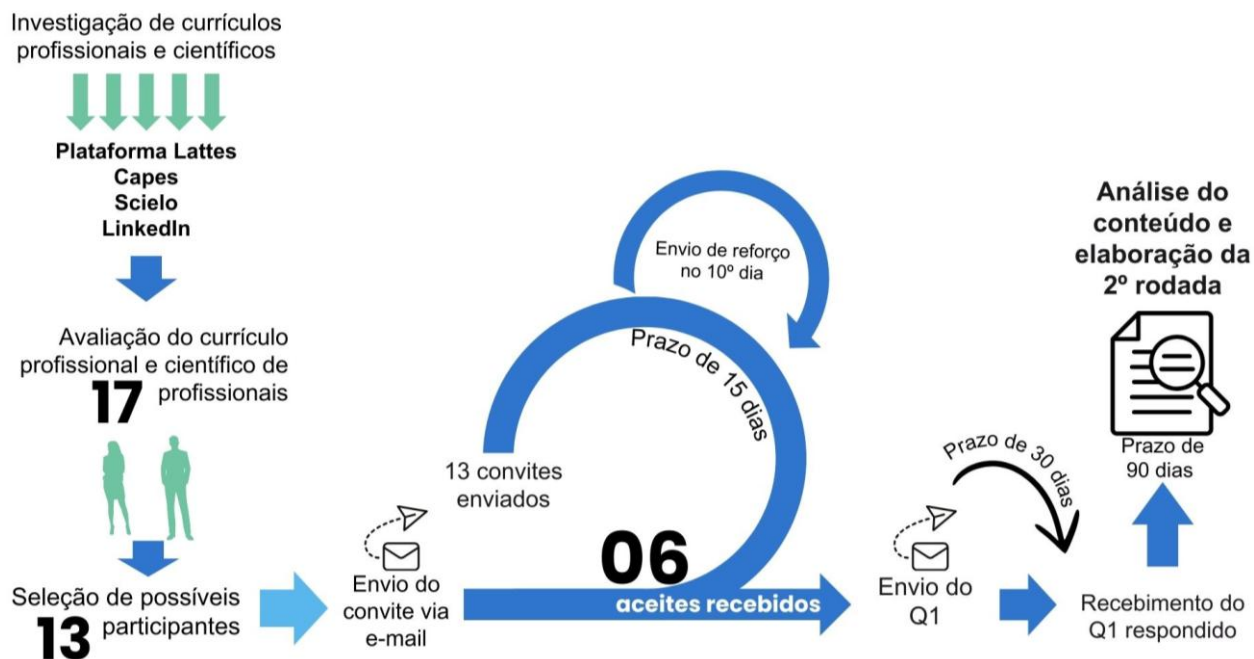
Investigação de currículos profissionais e científicos

Plataforma Lattes
Capes
Scielo
LinkedIn

Avaliação do currículo profissional e científico de
17 profissionais

Seleção de possíveis
13 participantes

Envio do convite via e-mail

13 convites enviados

Envio de reforço no 10º dia

Prazo de 15 dias

06
aceites recebidos

Envio do Q1

Prazo de 30 dias

Recebimento do Q1 respondido

Análise do conteúdo e elaboração da 2º rodada

Prazo de 90 dias